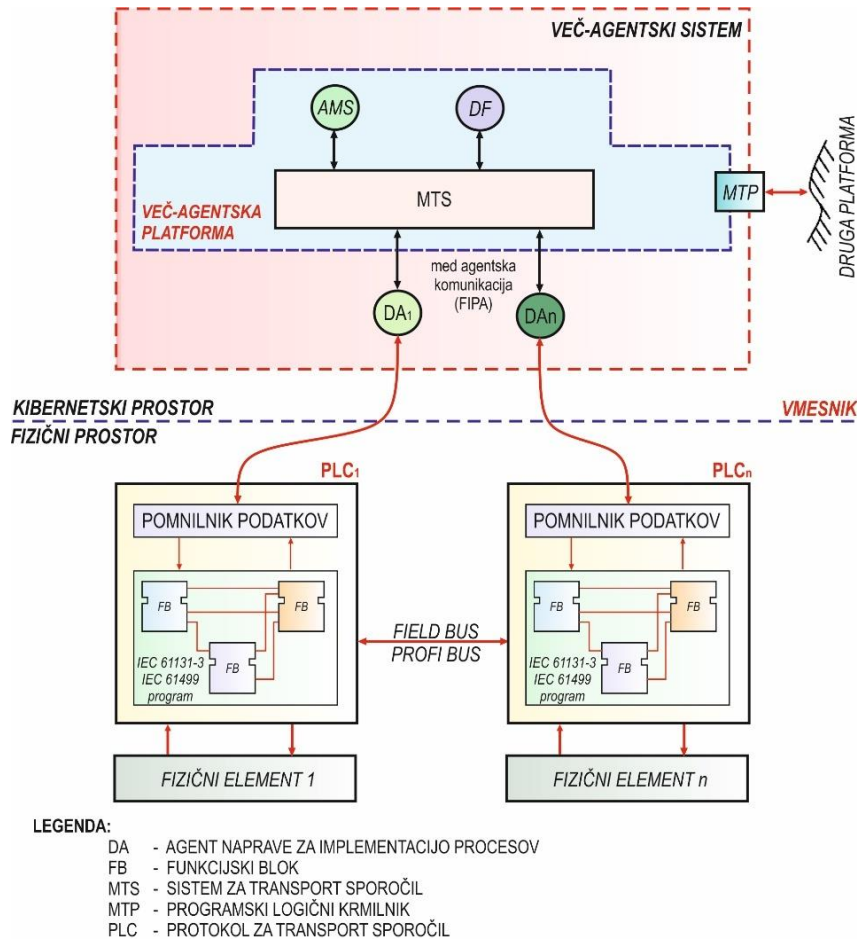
VEČ-AGENTSKI SISTEM

AMS

DF

MTS

MTP

DRUGA PLATFORMA

VEČ-AGENTSKA PLATFORMA

med agentska komunikacija (FIPA)

DA$_1$

DAn

KIBERNETSKI PROSTOR

VMESNIK

FIZIČNI PROSTOR

PLC$_1$

PLC$_n$

POMNILNIK PODATKOV

FB

FB

FB

IEC 61131-3
IEC 61499
program

POMNILNIK PODATKOV

FB

FB

FB

IEC 61131-3
IEC 61499
program

FIELD BUS
PROFI BUS

FIZIČNI ELEMENT 1

FIZIČNI ELEMENT n

LEGENDA:
DA - AGENT NAPRAVE ZA IMPLEMENTACIJO PROCESOV
FB - FUNKCIJSKI BLOK
MTS - SISTEM ZA TRANSPORT SPOROČIL
MTP - PROGRAMSKI LOGIČNI KRMILNIK
PLC - PROTOKOL ZA TRANSPORT SPOROČIL